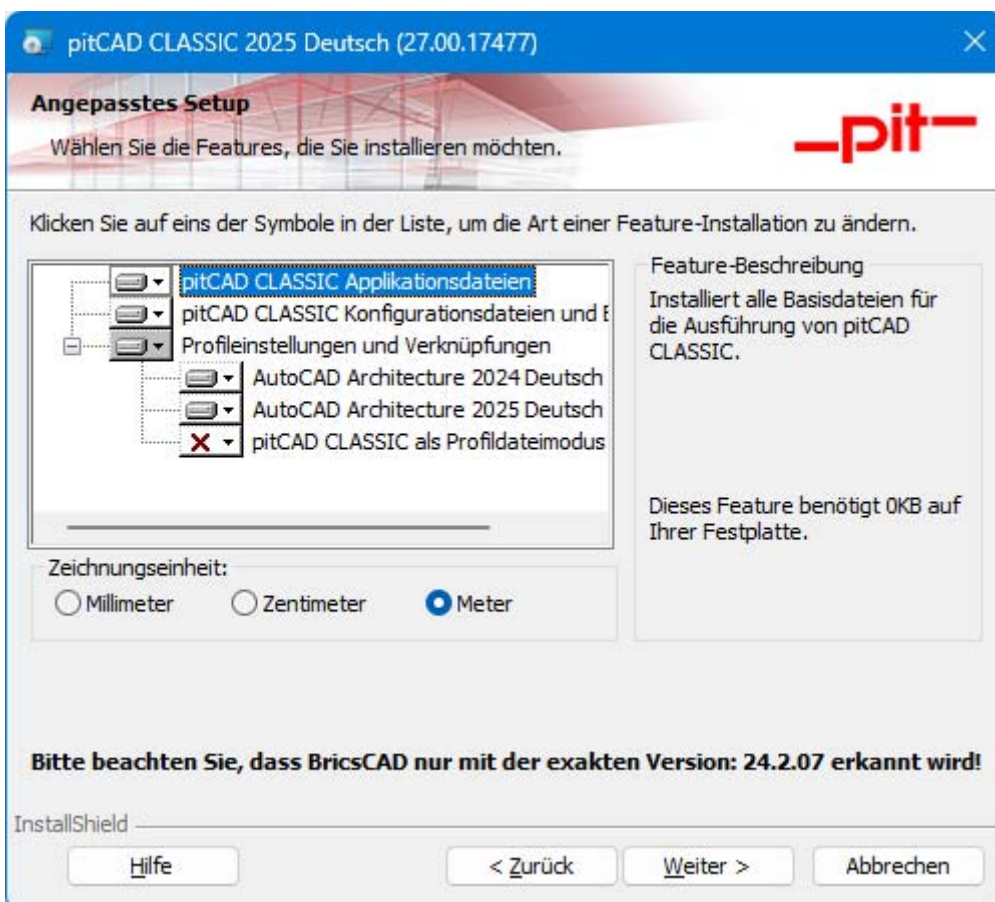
pitCAD CLASSIC 2025 Deutsch (27.00.17477)

Angepasstes Setup

Wählen Sie die Features, die Sie installieren möchten.

pit

Klicken Sie auf eins der Symbole in der Liste, um die Art einer Feature-Installation zu ändern.

pitCAD CLASSIC Applikationsdateien
pitCAD CLASSIC Konfigurationsdateien und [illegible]
Profileinstellungen und Verknüpfungen
AutoCAD Architecture 2024 Deutsch
AutoCAD Architecture 2025 Deutsch
pitCAD CLASSIC als Profildateimodus

Feature-Beschreibung

Installiert alle Basisdateien für die Ausführung von pitCAD CLASSIC.

Dieses Feature benötigt 0KB auf Ihrer Festplatte.

Zeichnungseinheit:
Millimeter
Zentimeter
Meter

Bitte beachten Sie, dass BricsCAD nur mit der exakten Version: 24.2.07 erkannt wird!

InstallShield

Hilfe
< Zurück
Weiter >
Abbrechen